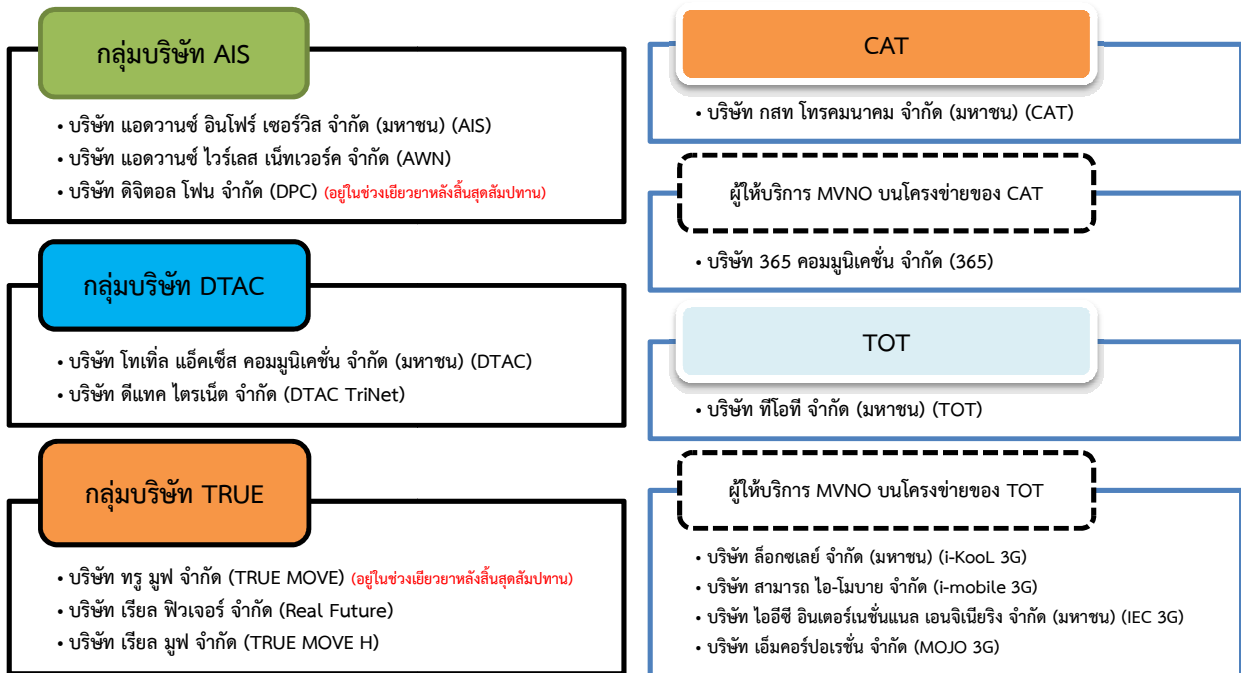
กลุ่มบริษัท AIS

• บริษัท แอดวานซ์ อินโฟร์ เซอร์วิส จำกัด (มหาชน) (AIS)
• บริษัท แอดวานซ์ ไวร์เลส เน็ทเวอร์ค จำกัด (AWN)
• บริษัท ดิจิตอล โฟน จำกัด (DPC) (อยู่ในช่วงเยียวยาหลังสิ้นสุดสัมปทาน)

กลุ่มบริษัท DTAC

• บริษัท โทเทิ่ล แอ็คเซ็ส คอมมูนิเคชั่น จำกัด (มหาชน) (DTAC)
• บริษัท ดีแทค ไตรเน็ต จำกัด (DTAC TriNet)

กลุ่มบริษัท TRUE

• บริษัท ทรู มูฟ จำกัด (TRUE MOVE) (อยู่ในช่วงเยียวยาหลังสิ้นสุดสัมปทาน)
• บริษัท เรียล ฟิวเจอร์ จำกัด (Real Future)
• บริษัท เรียล มูฟ จำกัด (TRUE MOVE H)

CAT

• บริษัท กสท โทรคมนาคม จำกัด (มหาชน) (CAT)

ผู้ให้บริการ MVNO บนโครงข่ายของ CAT

• บริษัท 365 คอมมูนิเคชั่น จำกัด (365)

TOT

• บริษัท ทีโอที จำกัด (มหาชน) (TOT)

ผู้ให้บริการ MVNO บนโครงข่ายของ TOT

• บริษัท ล็อกซเลย์ จำกัด (มหาชน) (i-KooL 3G)
• บริษัท สามารถ ไอ-โมบาย จำกัด (i-mobile 3G)
• บริษัท ไออีซี อินเตอร์เนชั่นแนล เอนจิเนียริง จำกัด (มหาชน) (IEC 3G)
• บริษัท เอ็มคอร์ปอเรชั่น จำกัด (MOJO 3G)